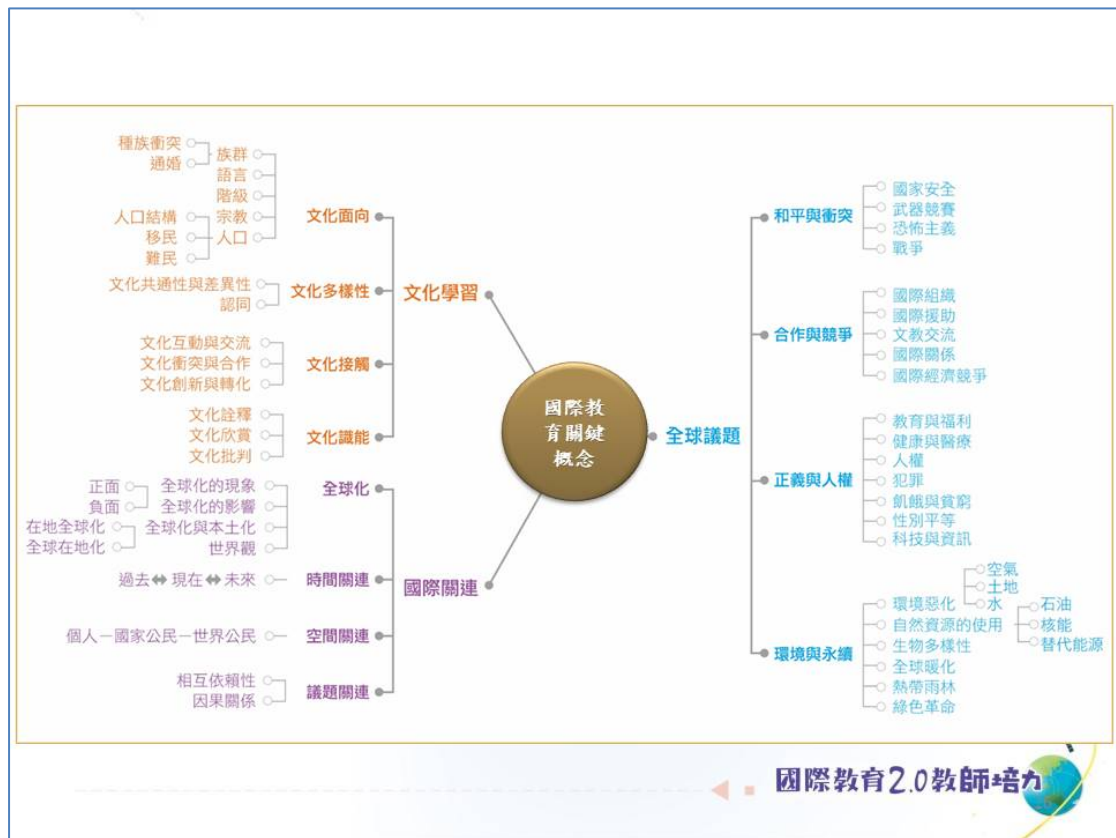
國際教育關鍵概念

文化學習
文化面向
種族衝突
通婚
族群
語言
階級
人口結構
宗教
移民
人口
難民

文化多樣性
文化共通性與差異性
認同

文化接觸
文化互動與交流
文化衝突與合作
文化創新與轉化

文化識能
文化詮釋
文化欣賞
文化批判

國際關連
全球化
正面
負面
全球化的現象
全球化的影響
在地全球化
全球在地化
全球化與本土化
世界觀

時間關連
過去⟺現在⟺未來

空間關連
個人－國家公民－世界公民

議題關連
相互依賴性
因果關係

全球議題
和平與衝突
國家安全
武器競賽
恐怖主義
戰爭

合作與競爭
國際組織
國際援助
文教交流
國際關係
國際經濟競爭

正義與人權
教育與福利
健康與醫療
人權
犯罪
飢餓與貧窮
性別平等
科技與資訊

環境與永續
環境惡化
空氣
土地
水
自然資源的使用
石油
核能
替代能源
生物多樣性
全球暖化
熱帶雨林
綠色革命

國際教育2.0教師培力